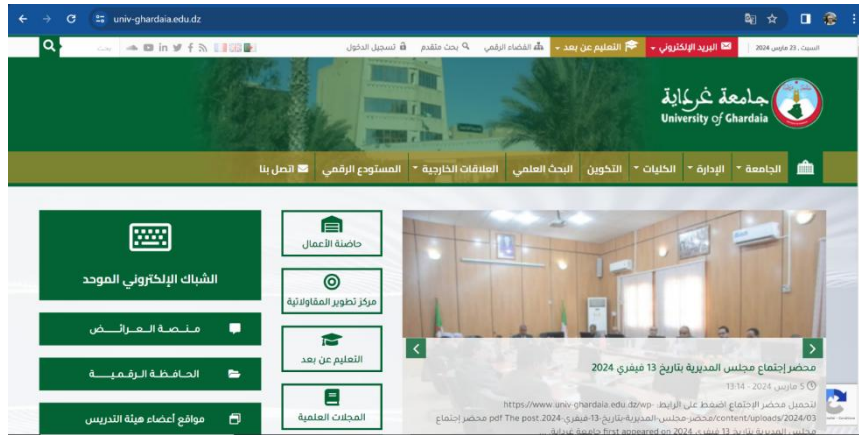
univ-ghardaia.edu.dz

السبت , 23 مارس 2024 | البريد الإلكتروني | التعليم عن بعد | الفضاء الرقمي | بحث متقدم | تسجيل الدخول

بحث

جامعة غرداية
University of Ghardaia

الجامعة | الإدارة | الكليات | التكوين | البحث العلمي | العلاقات الخارجية | المستودع الرقمي | اتصل بنا

حاضنة الأعمال

مركز تطوير المقاولاتية

التعليم عن بعد

المجلات العلمية

الشباك الإلكتروني الموحد

منـصـة العـرائــض

الحافظـة الرقـميـــة

مواقع أعضاء هيئة التدريس

محضر إجتماع مجلس المديرية بتاريخ 13 فيفري 2024

5 مارس، 2024 - 13:14

لتحميل محضر الإجتماع اضغط على الرابط: -https://www.univ-ghardaia.edu.dz/wp content/uploads/2024/03/محضر-مجلس-المديرية-بتاريخ-13-فيفري-2024.pdf The post محضر إجتماع مجلس المديرية بتاريخ 13 فيفري 2024 first appeared on جامعة غرداية.